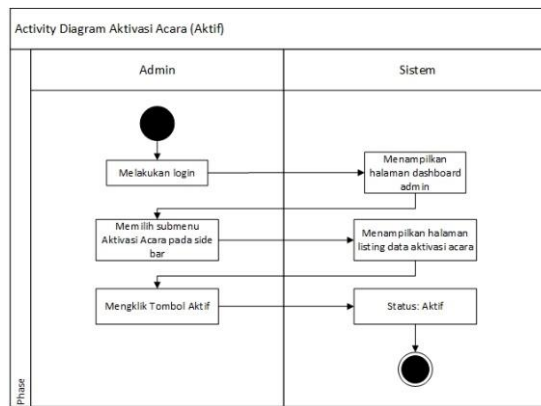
Activity Diagram Aktivasi Acara (Aktif)

Admin

Sistem

Melakukan login

Menampilkan halaman dashboard admin

Memilih submenu Aktivasi Acara pada side bar

Menampilkan halaman listing data aktivasi acara

Mengklik Tombol Aktif

Status: Aktif

Phase